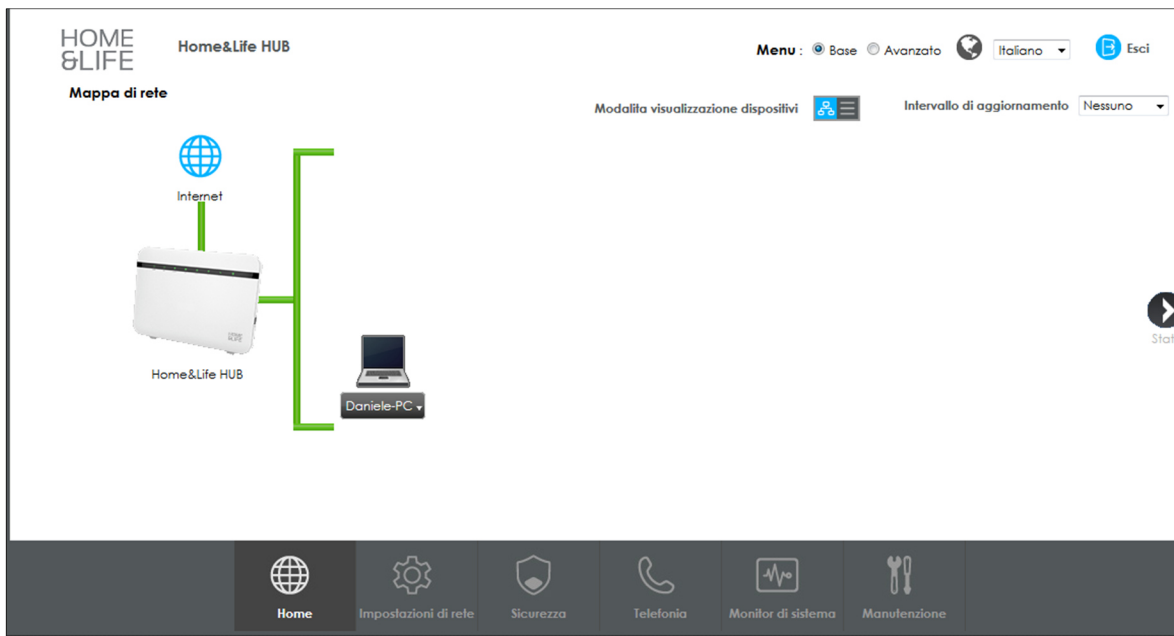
HOME
&LIFE

Home&Life HUB

Menu : Base Avanzato Italiano Esci

Mappa di rete

Modalita visualizzazione dispositivi

Intervallo di aggiornamento Nessuno

Internet

Home&Life HUB

Daniele-PC

Stat

Home Impostazioni di rete Sicurezza Telefonia Monitor di sistema Manutenzione